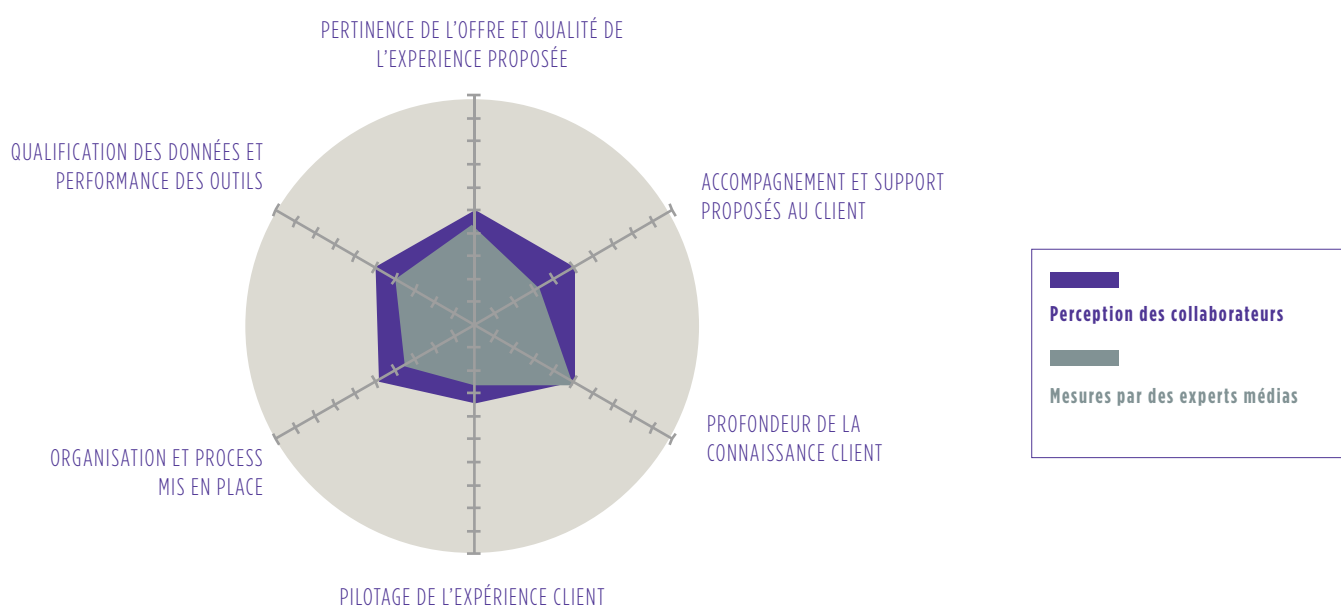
PERTINENCE DE L'OFFRE ET QUALITÉ DE L'EXPERIENCE PROPOSÉE

QUALIFICATION DES DONNÉES ET PERFORMANCE DES OUTILS

ACCOMPAGNEMENT ET SUPPORT PROPOSÉS AU CLIENT

Perception des collaborateurs

Mesures par des experts médias

PROFONDEUR DE LA CONNAISSANCE CLIENT

ORGANISATION ET PROCESS MIS EN PLACE

PILOTAGE DE L'EXPÉRIENCE CLIENT